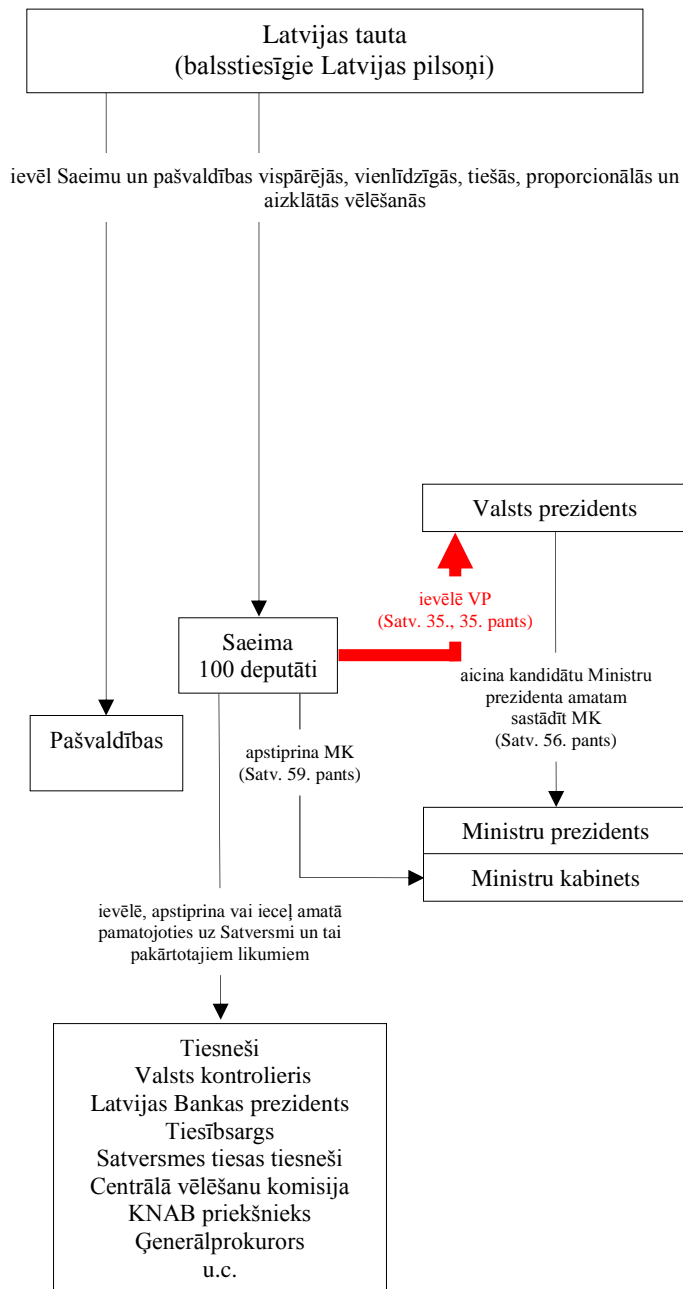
Latvijas tauta
(balsstiesīgie Latvijas pilsoņi)

ievēl Saeimu un pašvaldības vispārējās, vienlīdzīgās, tiešās, proporcionālās un aizklātās vēlēšanās

Valsts prezidents

ievēlē VP
(Satv. 35., 35. pants)

Saeima
100 deputāti

aicina kandidātu Ministru prezidenta amatam sastādīt MK
(Satv. 56. pants)

Pašvaldības

apstiprina MK
(Satv. 59. pants)

Ministru prezidents

Ministru kabinets

ievēlē, apstiprina vai ieceļ amatā pamatojoties uz Satversmi un tai pakārtotajiem likumiem

Tiesneši
Valsts kontrolieris
Latvijas Bankas prezidents
Tiesībsargs
Satversmes tiesas tiesneši
Centrālā vēlēšanu komisija
KNAB priekšnieks
Ģenerālprokurors
u.c.